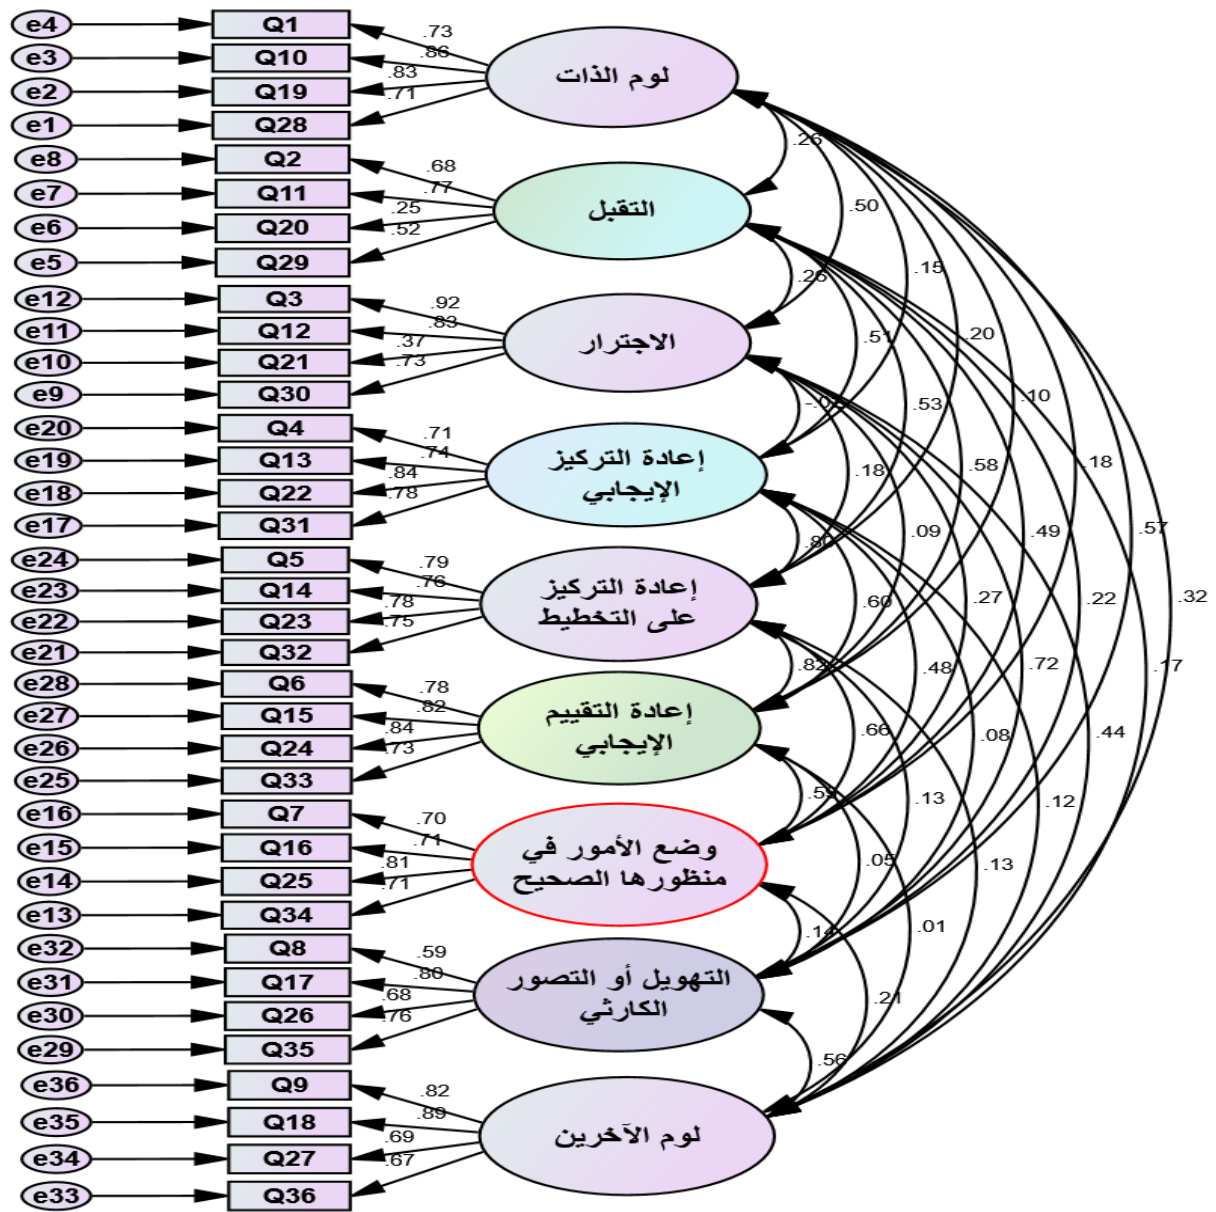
e4 Q1 .73
e3 Q10 .86
e2 Q19 .83
e1 Q28 .71
لوم الذات

e8 Q2 .68
e7 Q11 .77
e6 Q20 .25
e5 Q29 .52
التقبل

e12 Q3 .92
e11 Q12 .83
e10 Q21 .37
e9 Q30 .73
الاجترار

e20 Q4 .71
e19 Q13 .74
e18 Q22 .84
e17 Q31 .78
إعادة التركيز الإيجابي

e24 Q5 .79
e23 Q14 .76
e22 Q23 .78
e21 Q32 .75
إعادة التركيز على التخطيط

e28 Q6 .78
e27 Q15 .82
e26 Q24 .84
e25 Q33 .73
إعادة التقييم الإيجابي

e16 Q7 .70
e15 Q16 .71
e14 Q25 .81
e13 Q34 .71
وضع الأمور في منظورها الصحيح

e32 Q8 .59
e31 Q17 .80
e30 Q26 .68
e29 Q35 .76
التهويل أو التصور الكارثي

e36 Q9 .82
e35 Q18 .89
e34 Q27 .69
e33 Q36 .67
لوم الآخرين

.26 .50 .15 .20 .10 .18 .57 .32
.26 .51 .53 .58 .49 .22 .17
-.03 .18 .09 .27 .72 .44
.80 .60 .48 .08 .12
.82 .66 .13 .13
.55 .05 .01
.14 .21
.56